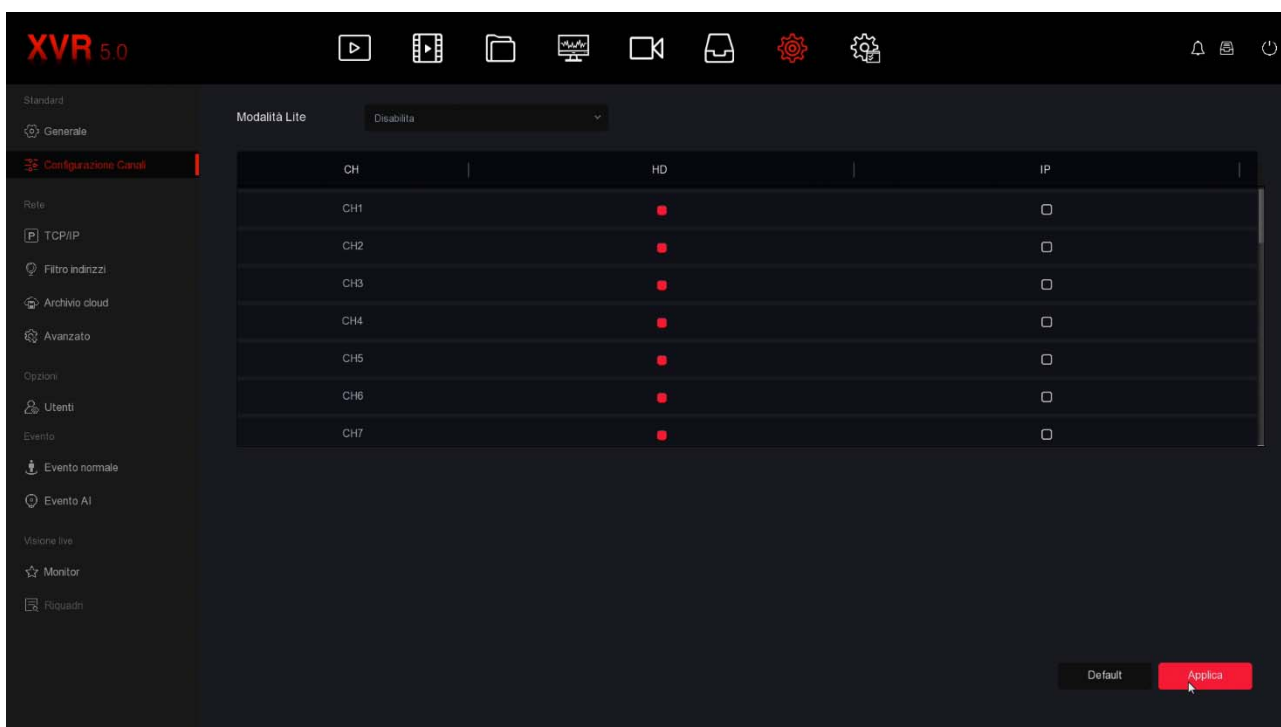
XVR 5.0

Standard
Generale
Configurazione Canali
Rete
TCP/IP
Filtro indirizzi
Archivio cloud
Avanzato
Opzioni
Utenti
Evento
Evento normale
Evento AI
Visione live
Monitor
Riquadri

Modalità Lite Disabilita

| CH | HD | IP |
|---|---|---|
| CH1 | | |
| CH2 | | |
| CH3 | | |
| CH4 | | |
| CH5 | | |
| CH6 | | |
| CH7 | | |

Default
Applica